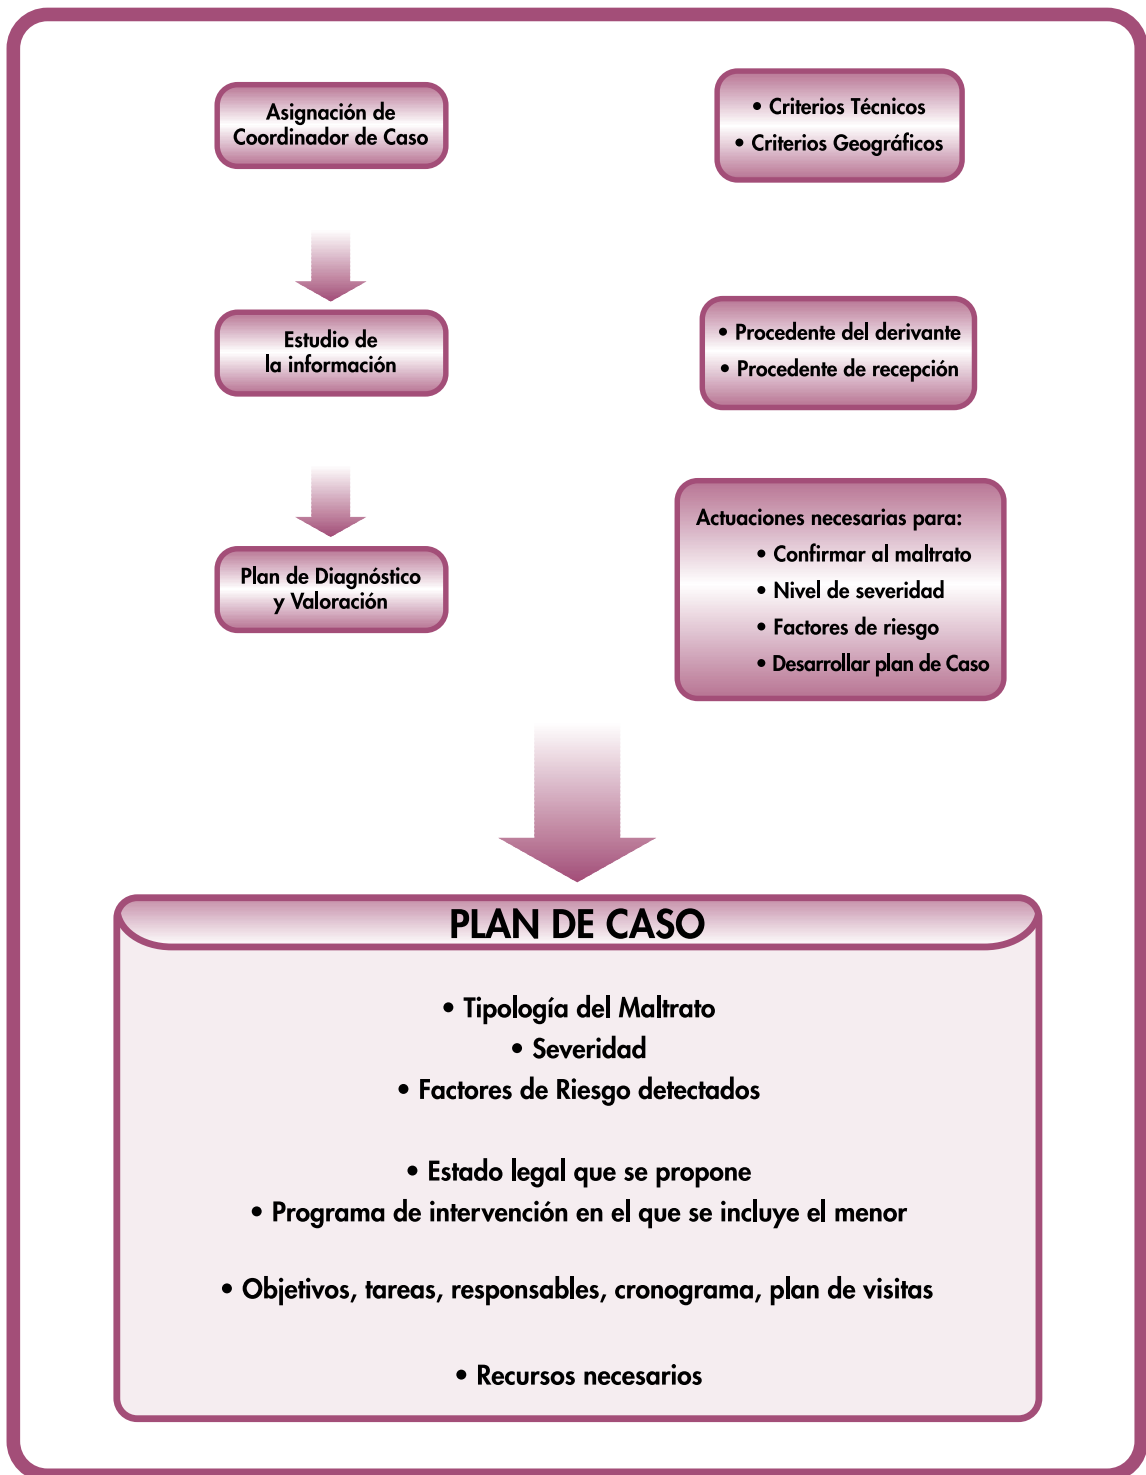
Asignación de Coordinador de Caso

• Criterios Técnicos
• Criterios Geográficos

Estudio de la información

• Procedente del derivante
• Procedente de recepción

Plan de Diagnóstico y Valoración

Actuaciones necesarias para:
• Confirmar al maltrato
• Nivel de severidad
• Factores de riesgo
• Desarrollar plan de Caso

PLAN DE CASO

• Tipología del Maltrato
• Severidad
• Factores de Riesgo detectados

• Estado legal que se propone
• Programa de intervención en el que se incluye el menor

• Objetivos, tareas, responsables, cronograma, plan de visitas

• Recursos necesarios